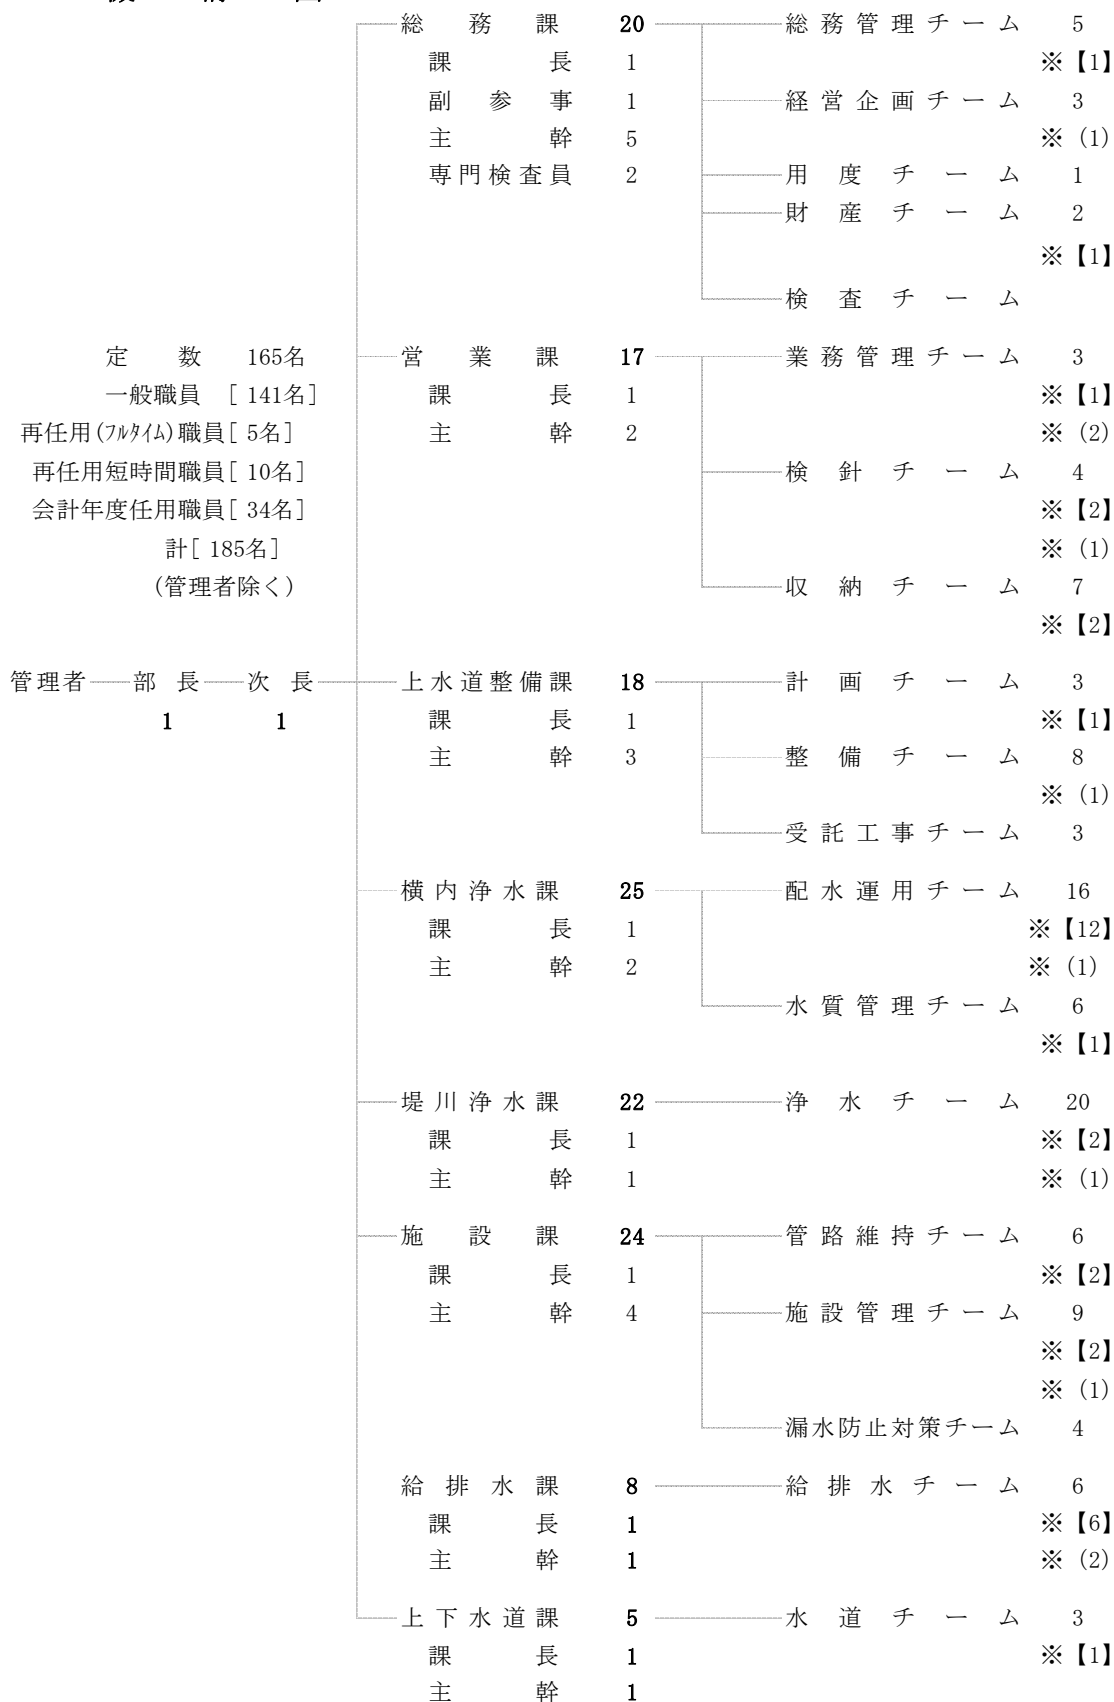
定数 165名
一般職員 ［141名］
再任用(ﾌﾙﾀｲﾑ)職員［5名］
再任用短時間職員［10名］
会計年度任用職員［34名］
計［185名］
(管理者除く)

管理者──部長──次長
1 1

総務課 20
課長 1
副参事 1
主幹 5
専門検査員 2

総務管理チーム 5
※【1】
経営企画チーム 3
※(1)
用度チーム 1
財産チーム 2
※【1】
検査チーム

営業課 17
課長 1
主幹 2

業務管理チーム 3
※【1】
※(2)
検針チーム 4
※【2】
※(1)
収納チーム 7
※【2】

上水道整備課 18
課長 1
主幹 3

計画チーム 3
※【1】
整備チーム 8
※(1)
受託工事チーム 3

横内浄水課 25
課長 1
主幹 2

配水運用チーム 16
※【12】
※(1)
水質管理チーム 6
※【1】

堤川浄水課 22
課長 1
主幹 1

浄水チーム 20
※【2】
※(1)

施設課 24
課長 1
主幹 4

管路維持チーム 6
※【2】
施設管理チーム 9
※【2】
※(1)
漏水防止対策チーム 4

給排水課 8
課長 1
主幹 1

給排水チーム 6
※【6】
※(2)

上下水道課 5
課長 1
主幹 1

水道チーム 3
※【1】